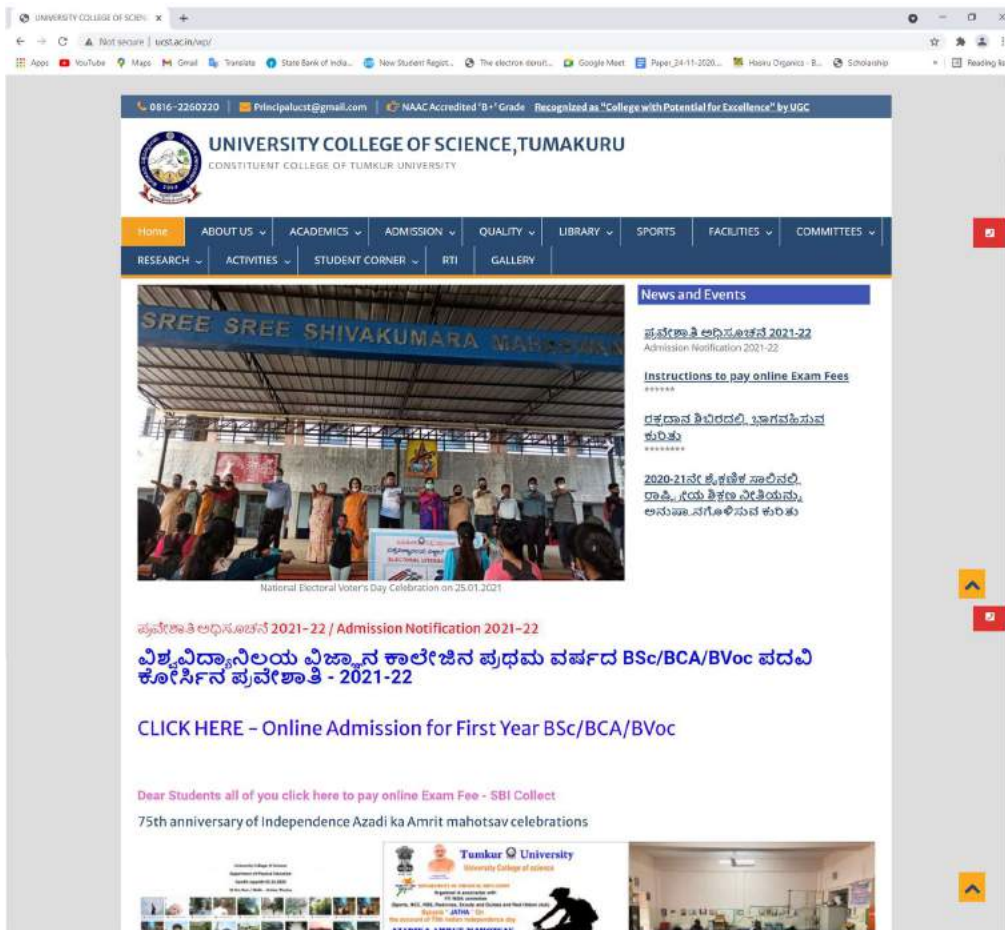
UNIVERSITY COLLEGE OF SCIEN ×  +

Not secure | ucst.ac.in/wp/

Apps YouTube Maps Gmail Translate State Bank of India... New Student Regist... The electron densit... Google Meet Paper_24-11-2020... Hooku Organics - B... Scholarship » Reading list

0816-2260220 | Principalucst@gmail.com | NAAC Accredited 'B+' Grade Recognized as "College with Potential for Excellence" by UGC

UNIVERSITY COLLEGE OF SCIENCE,TUMAKURU
CONSTITUENT COLLEGE OF TUMKUR UNIVERSITY

Home ABOUT US ACADEMICS ADMISSION QUALITY LIBRARY SPORTS FACILITIES COMMITTEES RESEARCH ACTIVITIES STUDENT CORNER RTI GALLERY

SREE SREE SHIVAKUMARA MAH

National Electoral Voter's Day Celebration on 25.01.2021

News and Events

ಪ್ರವೇಶಾತಿ ಅಧಿಸೂಚನೆ 2021-22
Admission Notification 2021-22

Instructions to pay online Exam Fees
******

ರಕ್ತದಾನ ಶಿಬಿರದಲ್ಲಿ ಭಾಗವಹಿಸುವ ಕುರಿತು
********

2020-21ನೇ ಶೈಕ್ಷಣಿಕ ಸಾಲಿನಲ್ಲಿ ರಾಷ್ಟ್ರೀಯ ಶಿಕ್ಷಣ ನೀತಿಯನ್ನು ಅನುಷ್ಠಾನಗೊಳಿಸುವ ಕುರಿತು

ಪ್ರವೇಶಾತಿ ಅಧಿಸೂಚನೆ 2021-22 / Admission Notification 2021-22

ವಿಶ್ವವಿದ್ಯಾನಿಲಯ ವಿಜ್ಞಾನ ಕಾಲೇಜಿನ ಪ್ರಥಮ ವರ್ಷದ BSc/BCA/BVoc ಪದವಿ ಕೋರ್ಸಿನ ಪ್ರವೇಶಾತಿ - 2021-22

CLICK HERE – Online Admission for First Year BSc/BCA/BVoc

Dear Students all of you click here to pay online Exam Fee - SBI Collect

75th anniversary of Independence Azadi ka Amrit mahotsav celebrations

Tumkur University
University College of Science
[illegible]
JATHA